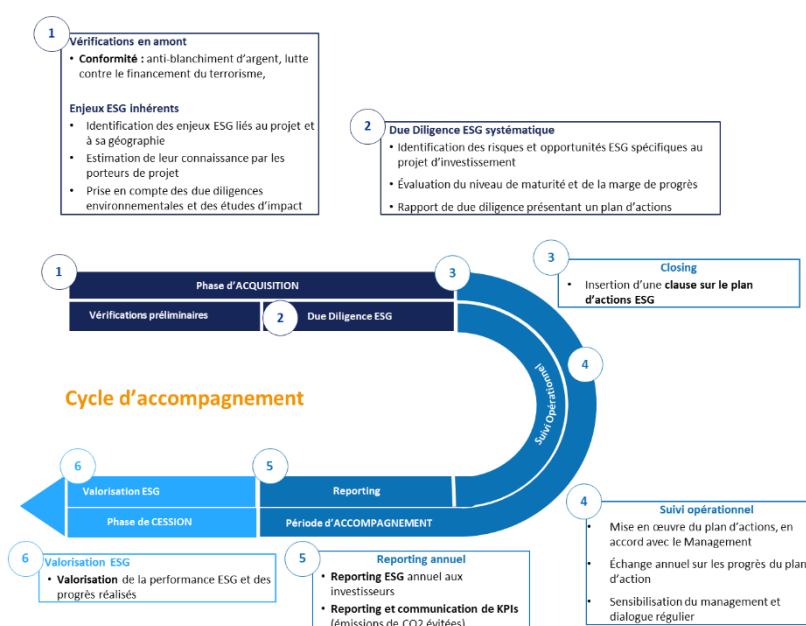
1

Vérifications en amont

- **Conformité :** anti-blanchiment d'argent, lutte contre le financement du terrorisme,

Enjeux ESG inhérents

- Identification des enjeux ESG liés au projet et à sa géographie
- Estimation de leur connaissance par les porteurs de projet
- Prise en compte des due diligences environnementales et des études d'impact

2

Due Diligence ESG systématique

- Identification des risques et opportunités ESG spécifiques au projet d'investissement
- Évaluation du niveau de maturité et de la marge de progrès
- Rapport de due diligence présentant un plan d'actions

1

Phase d'ACQUISITION

Vérifications préliminaires

2

Due Diligence ESG

3

3

Closing

- Insertion d'une **clause sur le plan d'actions ESG**

Suivi Opérationnel

4

Cycle d'accompagnement

6

Valorisation ESG

Phase de CESSION

5

Reporting

Période d'ACCOMPAGNEMENT

4

Suivi opérationnel

- Mise en œuvre du plan d'actions, en accord avec le Management
- Échange annuel sur les progrès du plan d'action
- Sensibilisation du management et dialogue régulier

6

Valorisation ESG

- **Valorisation** de la performance ESG et des progrès réalisés

5

Reporting annuel

- **Reporting ESG** annuel aux investisseurs
- **Reporting et communication de KPIs** (émissions de CO2 évitées)